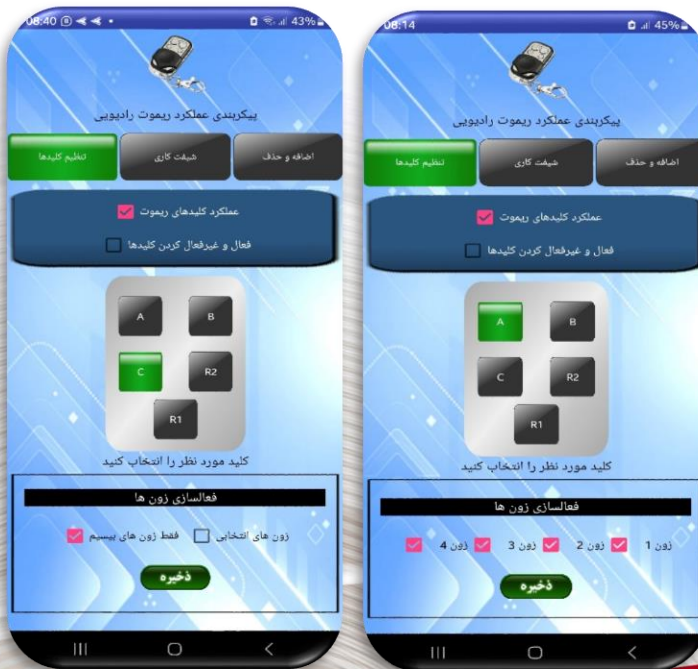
08:40
43%

پیکربندی عملکرد ریموت رادیویی

تنظیم کلیدها
شیفت کاری
اضافه و حذف

عملکرد کلیدهای ریموت
فعال و غیرفعال کردن کلیدها

A
B
C
R2
R1

کلید مورد نظر را انتخاب کنید

فعالسازی زون ها

زون های انتخابی
فقط زون های بیسیم

ذخیره

08:14
45%

پیکربندی عملکرد ریموت رادیویی

تنظیم کلیدها
شیفت کاری
اضافه و حذف

عملکرد کلیدهای ریموت
فعال و غیرفعال کردن کلیدها

A
B
C
R2
R1

کلید مورد نظر را انتخاب کنید

فعالسازی زون ها

زون 1
زون 2
زون 3
زون 4

ذخیره